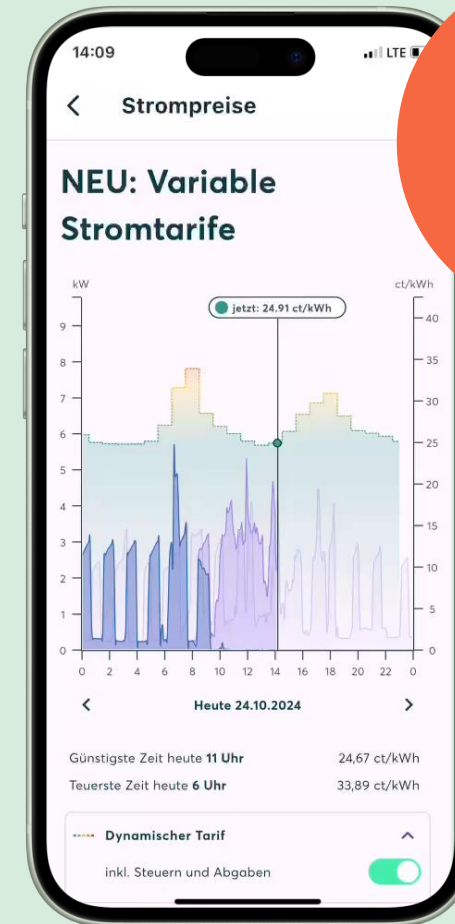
14:09

LTE

<

Strompreise

NEU: Variable Stromtarife

kW

ct/kWh

jetzt: 24.91 ct/kWh

9
8
7
6
5
4
3
2
1
0

40
35
30
25
20
15
10
5
0

0 2 4 6 8 10 12 14 16 18 20 22 0

<

Heute 24.10.2024

>

Günstigste Zeit heute **11 Uhr**

24,67 ct/kWh

Teuerste Zeit heute **6 Uhr**

33,89 ct/kWh

Dynamischer Tarif

inkl. Steuern und Abgaben